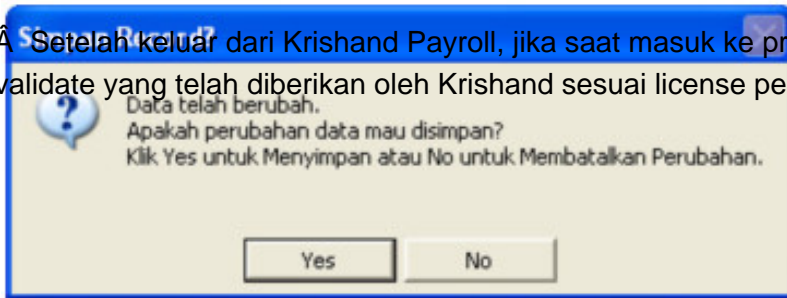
Â Setelah keluar dari Krishand Payroll, jika saat masuk ke pr

validate yang telah diberikan oleh Krishand sesuai license pe

Simpan Record?

Data telah berubah.
Apakah perubahan data mau disimpan?
Klik Yes untuk Menyimpan atau No untuk Membatalkan Perubahan.

Yes

No